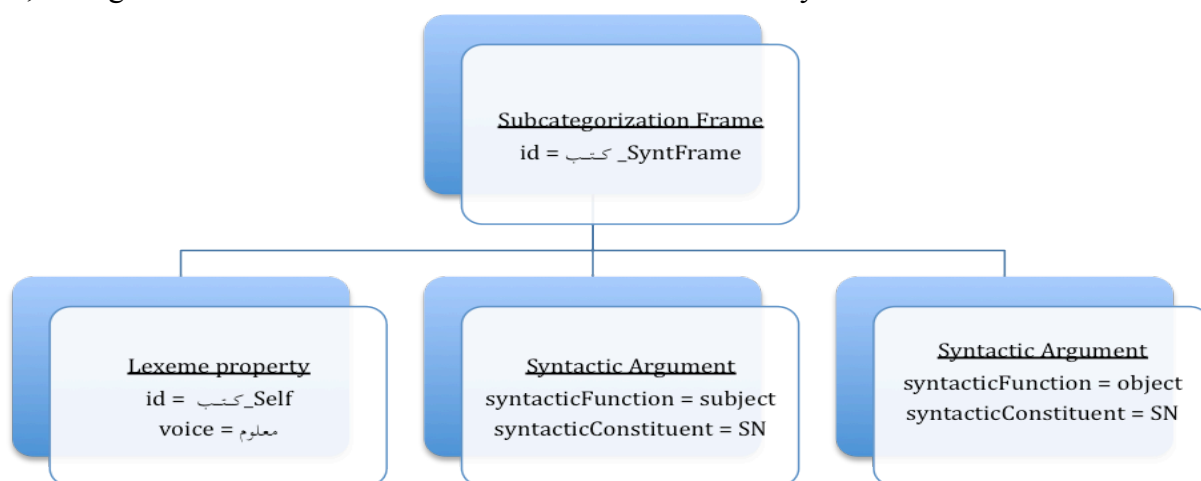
Subcategorization Frame
id = كتب_SyntFrame

Lexeme property
id = كتب_Self
voice = معلوم

Syntactic Argument
syntacticFunction = subject
syntacticConstituent = SN

Syntactic Argument
syntacticFunction = object
syntacticConstituent = SN